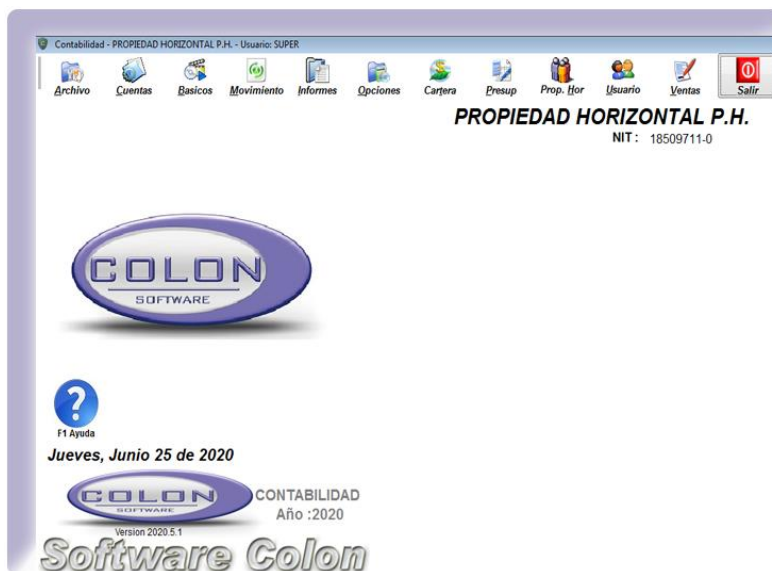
Contabilidad - PROPIEDAD HORIZONTAL P.H. - Usuario: SUPER

Archivo Cuentas Basicos Movimiento Informes Opciones Cartera Presup Prop. Hor Usuario Ventas Salir

PROPIEDAD HORIZONTAL P.H.

NIT : 18509711-0

COLON
SOFTWARE

F1 Ayuda

Jueves, Junio 25 de 2020

COLON
SOFTWARE

Version 2020.5.1

CONTABILIDAD
Año :2020

Software Colon